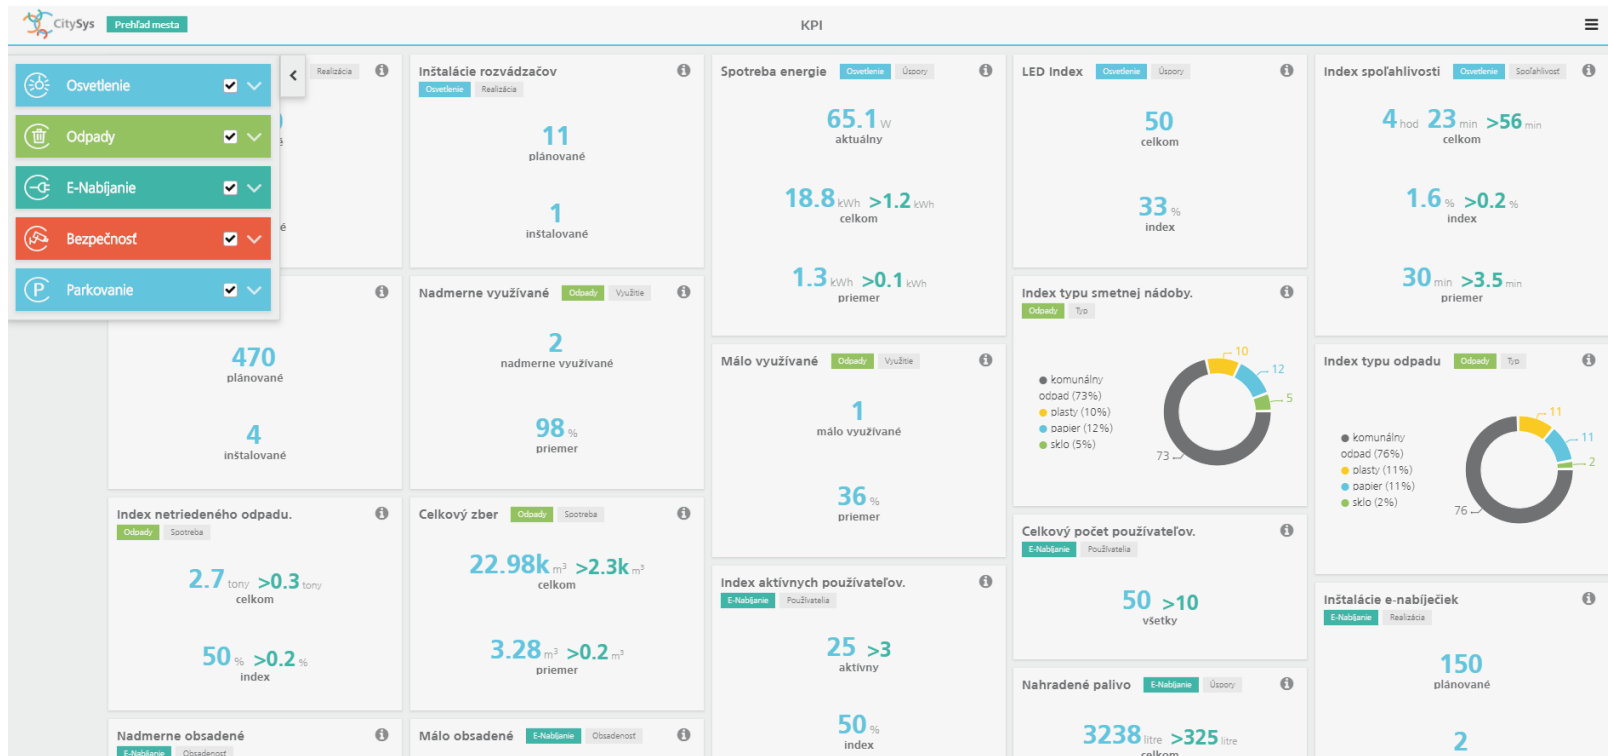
CitySys Prehľad mesta

KPI

Osvetlenie
Odpady
E-Nabíjanie
Bezpečnosť
Parkovanie

Realizácia

470
plánované

4
inštalované

Index netriedeného odpadu.
Odpady Spotreba
2.7 tony >0.3 tony
celkom

50 % >0.2 %
index

Nadmerne obsadené
E-Nabíjanie Obsadenosť

Inštalácie rozvádzačov
Osvetlenie Realizácia
11
plánované
1
inštalované

Nadmerne využívané Odpady Využitie
2
nadmerne využívané
98 %
priemer

Celkový zber Odpady Spotreba
22.98k m³ >2.3k m³
celkom
3.28 m³ >0.2 m³
priemer

Málo obsadené E-Nabíjanie Obsadenosť

Spotreba energie Osvetlenie Úspory
65.1 W
aktuálny
18.8 kWh >1.2 kWh
celkom
1.3 kWh >0.1 kWh
priemer

Málo využívané Odpady Využitie
1
málo využívané
36 %
priemer

Index aktívnych používateľov.
E-Nabíjanie Používatelia
25 >3
aktívny
50 %
index

LED Index Osvetlenie Úspory
50
celkom
33 %
index

Index typu smetnej nádoby.
Odpady Typ
komunálny odpad (73%)
plasty (10%)
papier (12%)
sklo (5%)
10
12
5
73

Celkový počet používateľov.
E-Nabíjanie Používatelia
50 >10
všetky

Nahradené palivo E-Nabíjanie Úspory
3238 litre >325 litre
celkom

Index spoľahlivosti Osvetlenie Spoľahlivosť
4 hod 23 min >56 min
celkom
1.6 % >0.2 %
index
30 min >3.5 min
priemer

Index typu odpadu Odpady Typ
komunálny odpad (76%)
plasty (11%)
papier (11%)
sklo (2%)
11
11
2
76

Inštalácie e-nabíječiek
E-Nabíjanie Realizácia
150
plánované
2